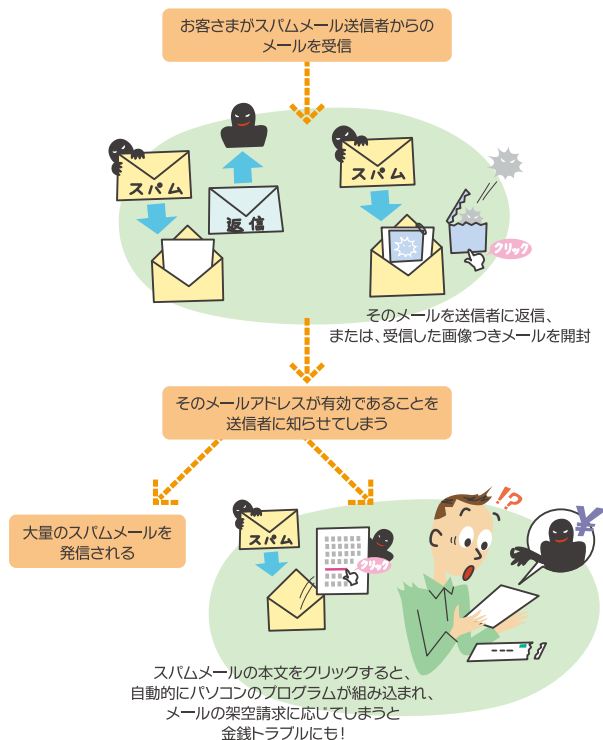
お客さまがスパムメール送信者からのメールを受信

スパム

返信

スパム

クリック

そのメールを送信者に返信、
または、受信した画像つきメールを開封

そのメールアドレスが有効であることを送信者に知らせてしまう

大量のスパムメールを発信される

スパム

クリック

!?

¥

スパムメールの本文をクリックすると、
自動的にパソコンのプログラムが組み込まれ、
メールの架空請求に応じてしまうと
金銭トラブルにも！